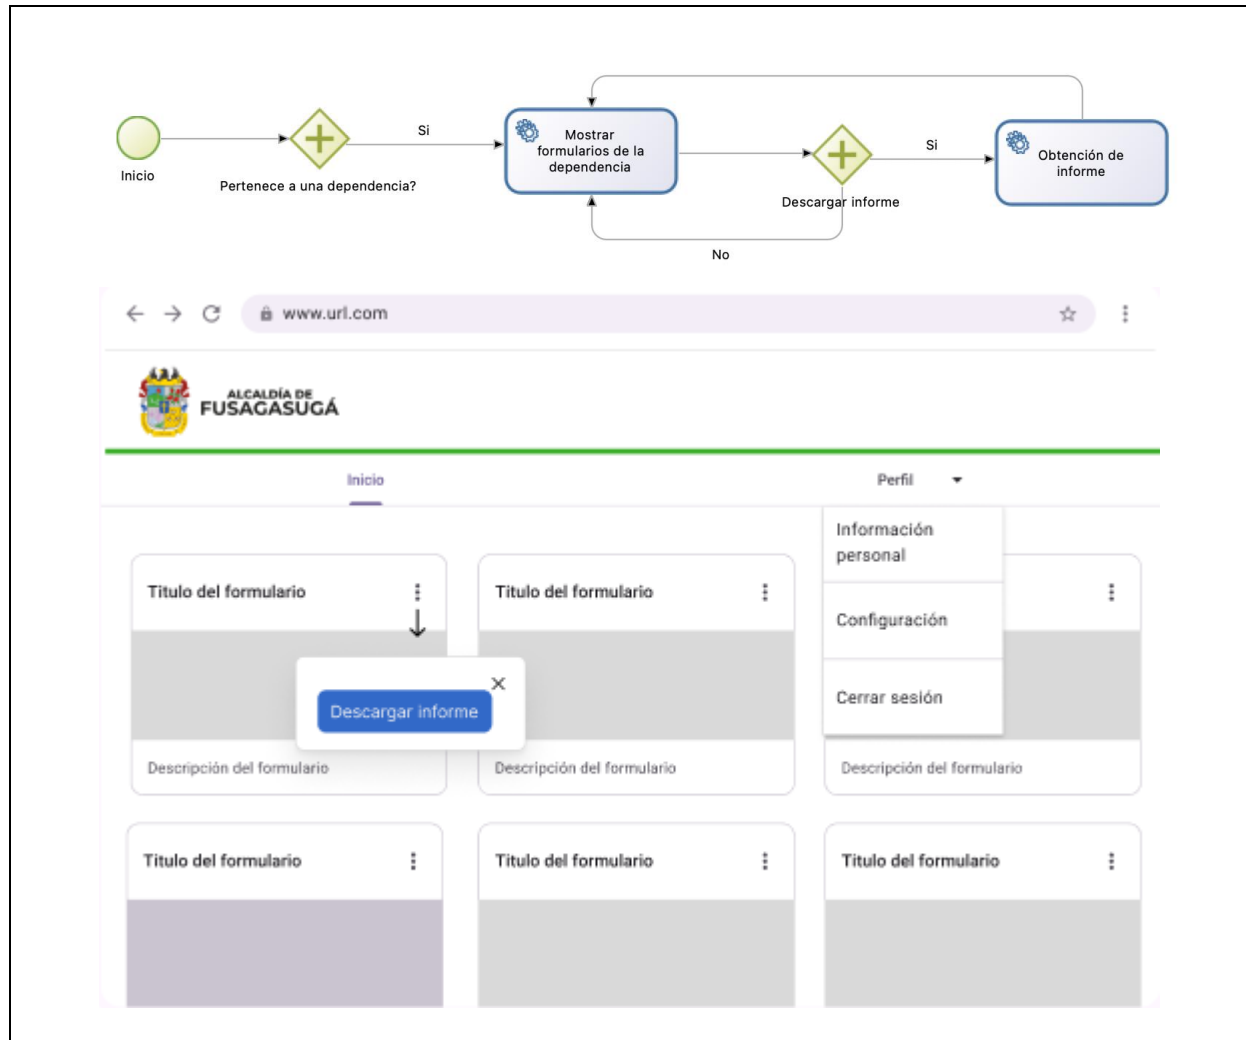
Inicio

Pertenece a una dependencia?

Si

Mostrar formularios de la dependencia

Descargar informe

Si

Obtención de informe

No

www.url.com

ALCALDÍA DE FUSAGASUGÁ

Inicio

Perfil

Información personal

Configuración

Cerrar sesión

Titulo del formulario

Descargar informe

Descripción del formulario

Titulo del formulario

Descripción del formulario

Descripción del formulario

Titulo del formulario

Titulo del formulario

Titulo del formulario